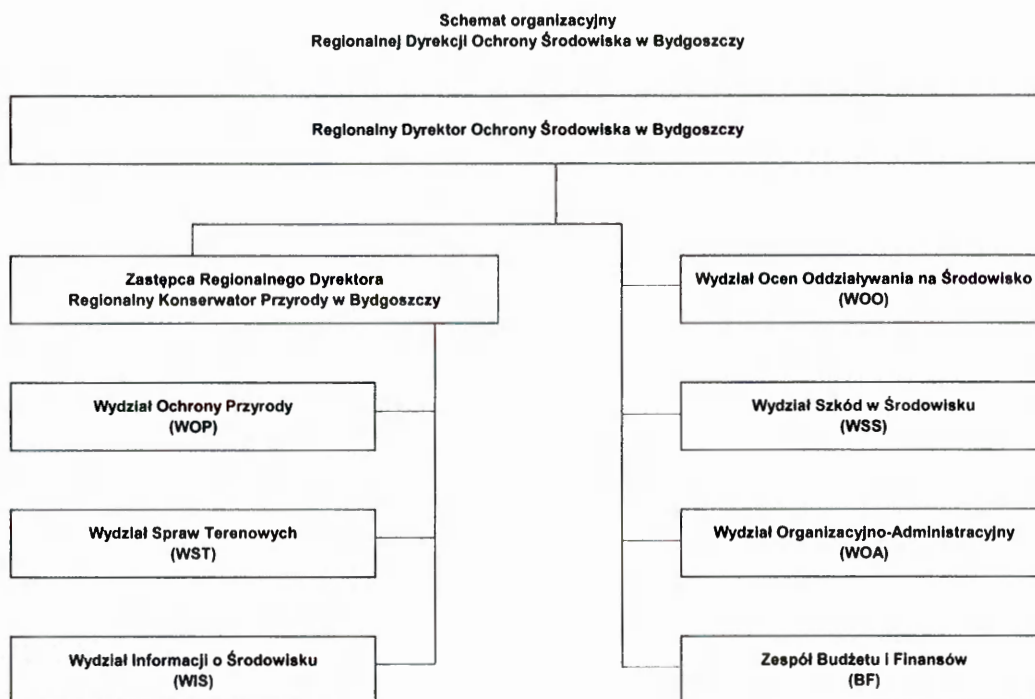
Schemat organizacyjny
Regionalnej Dyrekcji Ochrony Środowiska w Bydgoszczy

Regionalny Dyrektor Ochrony Środowiska w Bydgoszczy

Zastępca Regionalnego Dyrektora
Regionalny Konserwator Przyrody w Bydgoszczy

Wydział Ochrony Przyrody
(WOP)

Wydział Spraw Terenowych
(WST)

Wydział Informacji o Środowisku
(WIS)

Wydział Ocen Oddziaływania na Środowisko
(WOO)

Wydział Szkód w Środowisku
(WSS)

Wydział Organizacyjno-Administracyjny
(WOA)

Zespół Budżetu i Finansów
(BF)